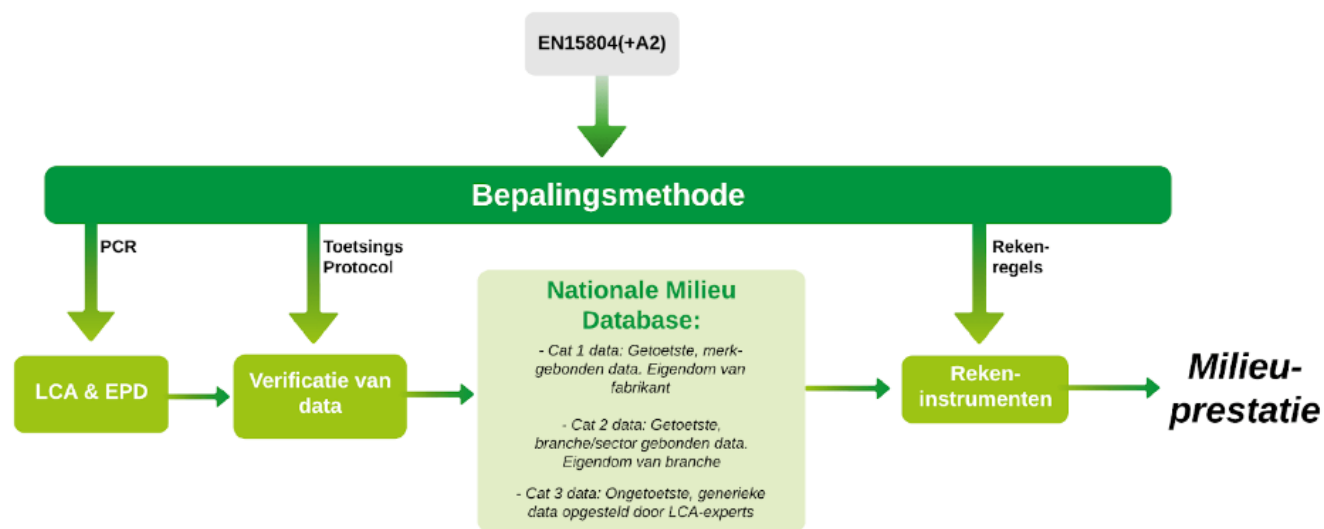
EN15804(+A2)

Bepalingsmethode

PCR

Toetsings Protocol

Reken-regels

Nationale Milieu Database:

- Cat 1 data: Getoetste, merkgebonden data. Eigendom van fabrikant

- Cat 2 data: Getoetste, branche/sector gebonden data. Eigendom van branche

- Cat 3 data: Ongetoetste, generieke data opgesteld door LCA-experts

LCA & EPD

Verificatie van data

Rekeninstrumenten

Milieuprestatie